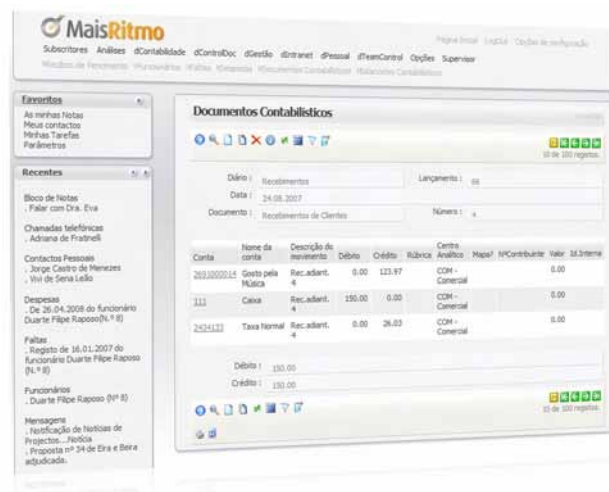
MaisRitmo

Subscritores Análises dContabilidade dControlDoc dGestão dIntranet dPessoal dTeamControl Opções Supervisor

Página Inicial Logout Opções de configuração

Mapas de Pessoal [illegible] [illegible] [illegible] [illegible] Documentos Contabilísticos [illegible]

Favoritos

As minhas Notas
Meus contactos
Minhas Tarefas
Parâmetros

Recentes

Bloco de Notas
. Falar com Dra. Eva

Chamadas telefónicas
. Adriana de Fratinelli

Contactos Pessoais
. Jorge Castro de Menezes
. Vivi de Sena Leão

Despesas
. De 26.04.2008 do funcionário Duarte Filipe Raposo(N.º 8)

Faltas
. Registo de 16.01.2007 do funcionário Duarte Filipe Raposo (N.º 8)

Funcionários
. Duarte Filipe Raposo (Nº 8)

Mensagens
. Notificação de Notícias de Projectos...Notícia
. Proposta nº 34 de Eira e Beira adjudicada.

Documentos Contabilísticos

10 de 100 registos.

Diário : Recebimentos
Lançamento : 66
Data : 24.08.2007
Documento : Recebimentos de Clientes
Número : 4

| Conta | Nome da conta | Descrição do movimento | Débito | Crédito | Rúbrica | Centro Analítico | Mapa? | NºContribuinte | Valor | Id.Interno |
|---|---|---|---|---|---|---|---|---|---|---|
| 2691000014 | Gosto pela Música | Rec.adiant. 4 | 0.00 | 123.97 | | COM - Comercial | | | 0.00 | |
| 111 | Caixa | Rec.adiant. 4 | 150.00 | 0.00 | | COM - Comercial | | | 0.00 | |
| 2434123 | Taxa Normal | Rec.adiant. 4 | 0.00 | 26.03 | | COM - Comercial | | | 0.00 | |

Débito : 150.00
Crédito : 150.00

10 de 100 registos.